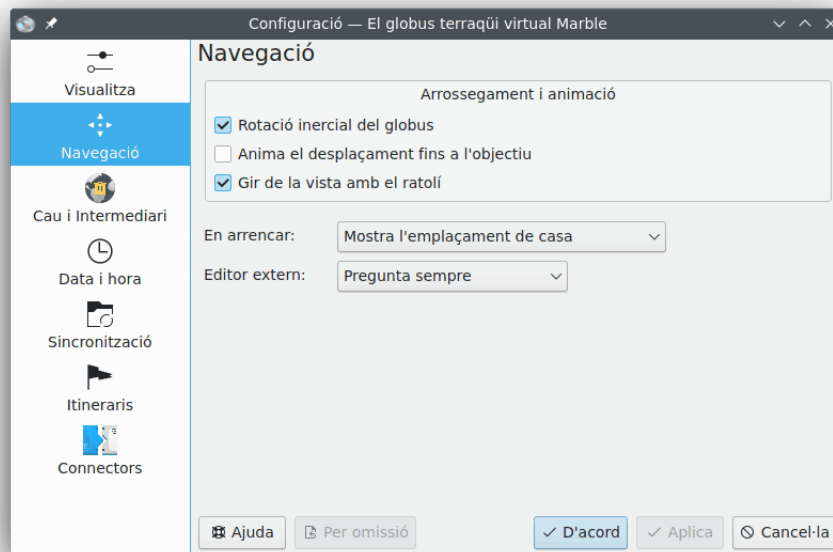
Configuració — El globus terraqüi virtual Marble

Visualitza
Navegació
Cau i Intermediari
Data i hora
Sincronització
Itineraris
Connectors

Navegació

Arrossegament i animació
Rotació inercial del globus
Anima el desplaçament fins a l'objectiu
Gir de la vista amb el ratolí

En arrencar: Mostra l'emplaçament de casa
Editor extern: Pregunta sempre

Ajuda
Per omissió
D'acord
Aplica
Cancel·la